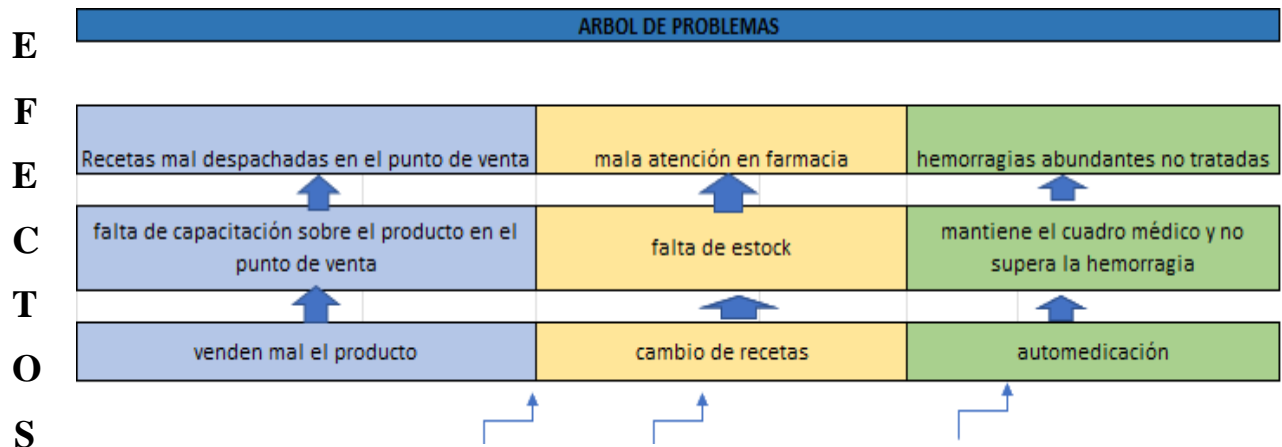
E
F
E
C
T
O
S

ARBOL DE PROBLEMAS

| Recetas mal despachadas en el punto de venta | mala atención en farmacia | hemorragias abundantes no tratadas |
|---|---|---|
| falta de capacitación sobre el producto en el punto de venta | falta de estock | mantiene el cuadro médico y no supera la hemorragia |
| venden mal el producto | cambio de recetas | automedicación |